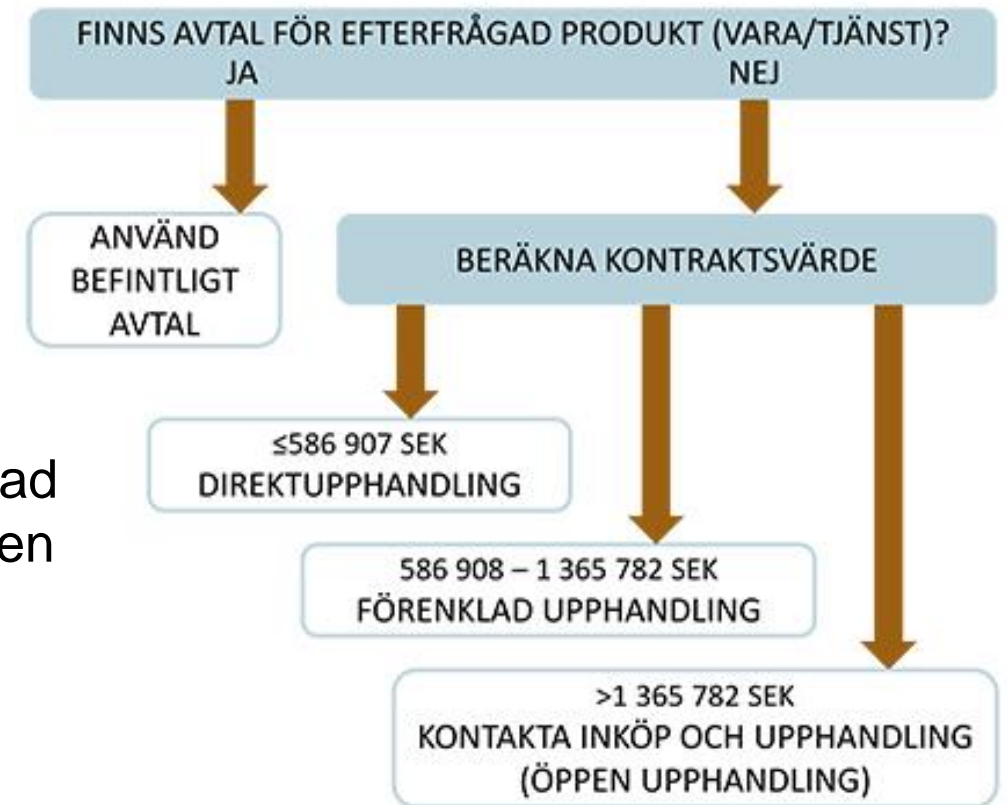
FINNS AVTAL FÖR EFTERFRÅGAD PRODUKT (VARA/TJÄNST)?
JA
NEJ

ANVÄND BEFINTLIGT AVTAL

BERÄKNA KONTRAKTSVÄRDE

ad
en

≤586 907 SEK
DIREKTUPPHANDLING

586 908 – 1 365 782 SEK
FÖRENKLAD UPPHANDLING

>1 365 782 SEK
KONTAKTA INKÖP OCH UPPHANDLING
(ÖPPEN UPPHANDLING)